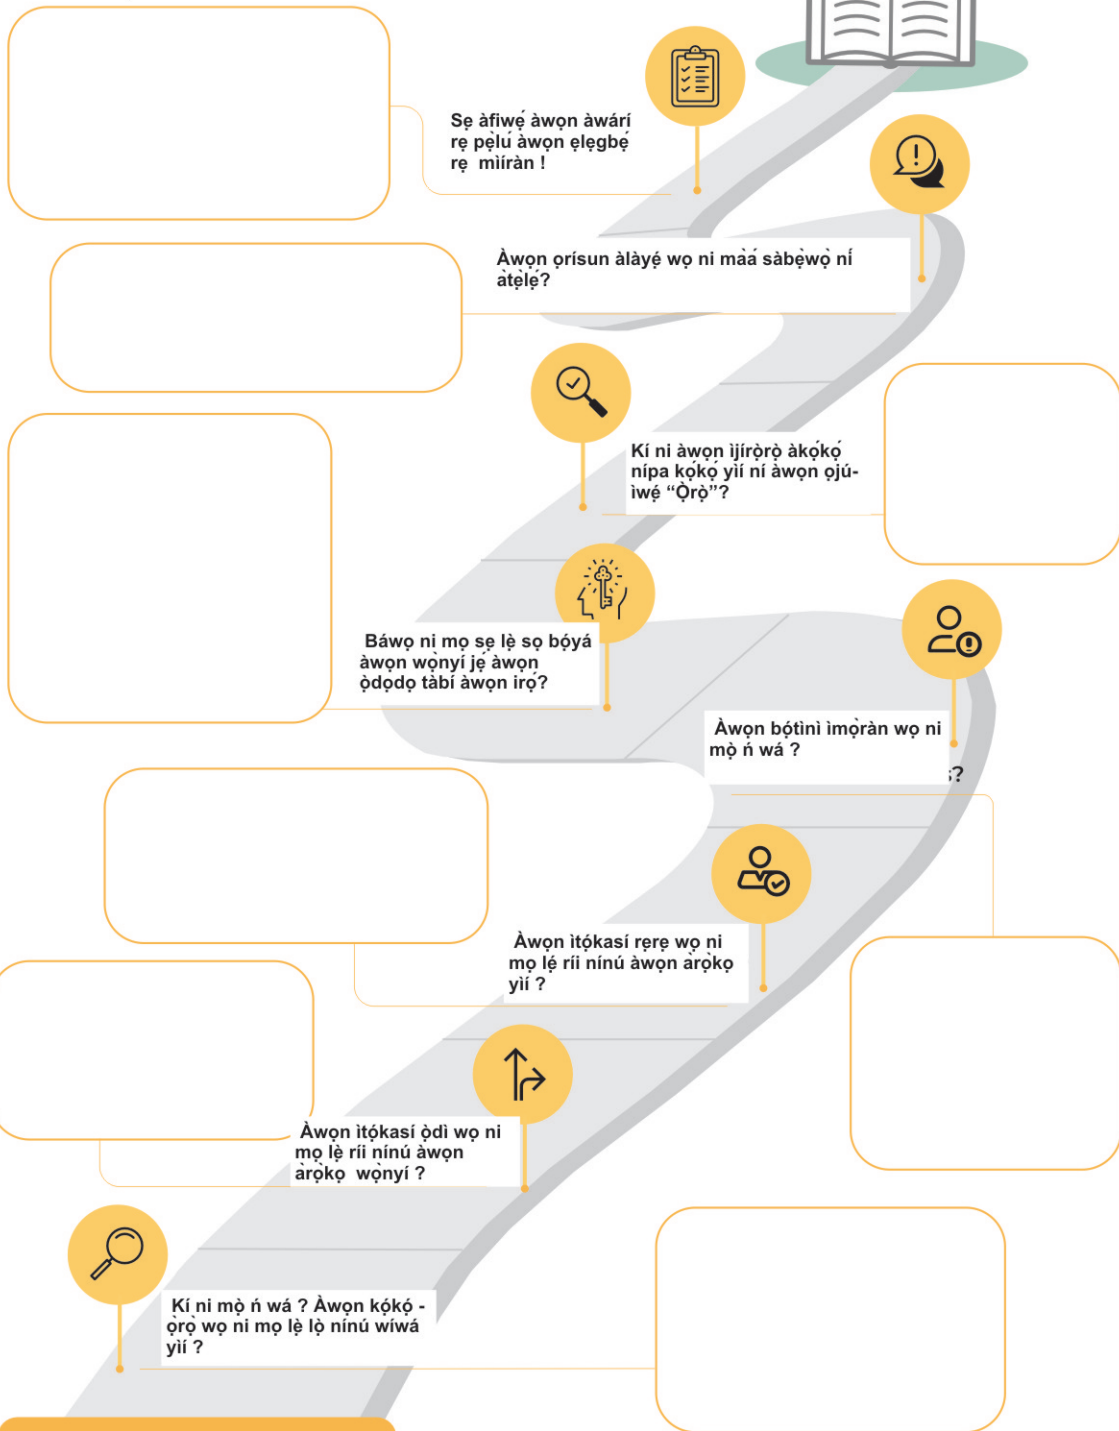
Ṣe àfiwé àwọn àwárí rẹ pẹ̀lú àwọn ẹlẹgbẹ́ rẹ mìíràn !

Àwọn ọ̀rísun àlàyé wo ni màá sàbẹ̀wò ní àtẹ̀lé?

Kí ni àwọn ìjírọ̀rọ̀ àkọ́kọ́ nípa kókó yìí ní àwọn ojú-ìwé “Ọ̀rọ̀”?

Báwọ ni mọ ṣe lè sọ bóyá àwọn wọ̀nyí jẹ́ àwọn òdodo tàbí àwọn irọ́?

Àwọn bọ́tìnì ìmọ̀ràn wo ni mọ̀ ń wá ?

?

Àwọn ìtọ́kasí rere wo ni mọ lè rìí nínú àwọn àròkọ yìí ?

Àwọn ìtọ́kasí òdì wo ni mọ lè rìí nínú àwọn àròkọ wọ̀nyí ?

Kí ni mọ̀ ń wá ? Àwọn kókó - ọ̀rọ̀ wo ni mọ lè lọ̀ nínú wíwá yìí ?